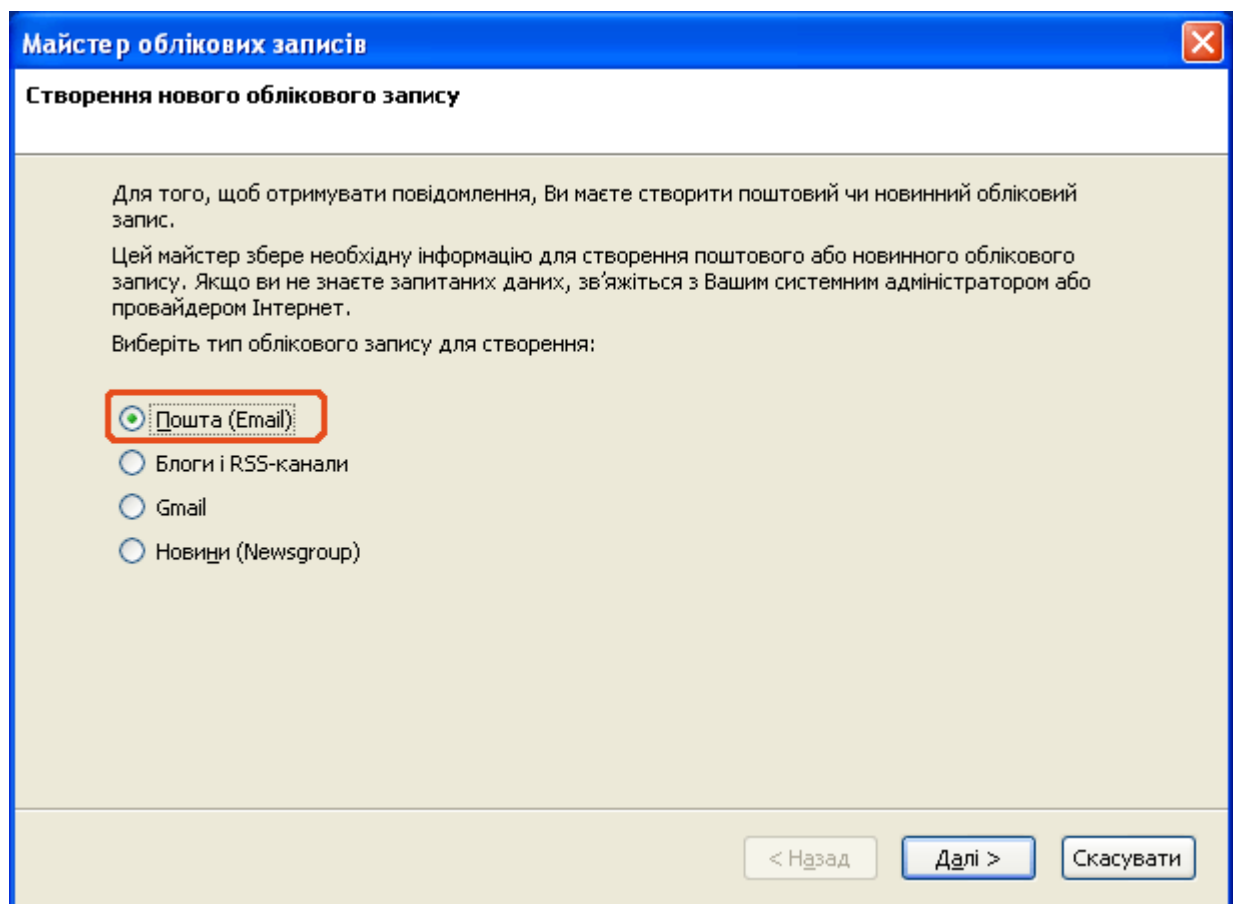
Майстер облікових записів

Створення нового облікового запису

Для того, щоб отримувати повідомлення, Ви маєте створити поштовий чи новинний обліковий запис.

Цей майстер збере необхідну інформацію для створення поштового або новинного облікового запису. Якщо ви не знаєте запитаних даних, зв'яжіться з Вашим системним адміністратором або провайдером Інтернет.

Виберіть тип облікового запису для створення:

Пошта (Email)

Блоги і RSS-канали

Gmail

Новини (Newsgroup)

< Назад

Далі >

Скасувати